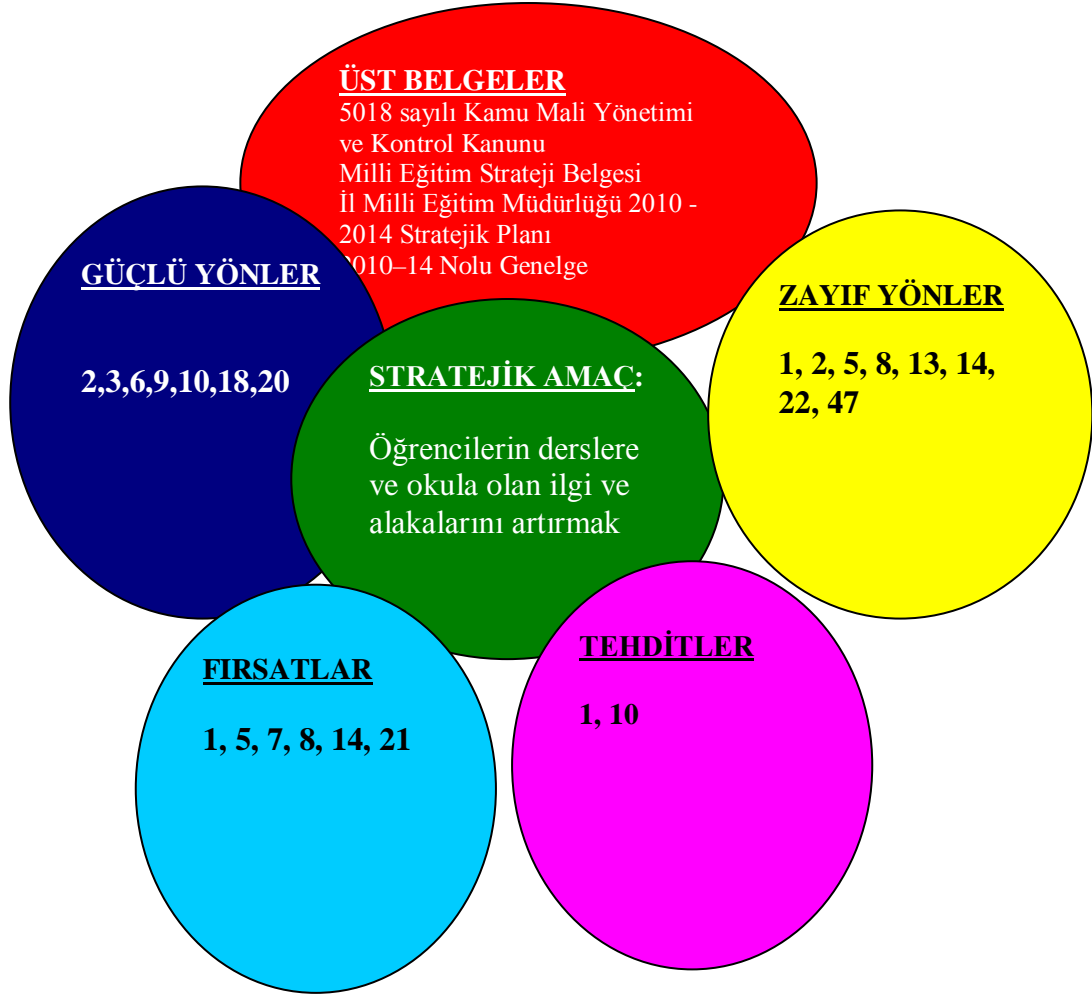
ÜST BELGELER
5018 sayılı Kamu Mali Yönetimi ve Kontrol Kanunu
Milli Eğitim Strateji Belgesi
İl Milli Eğitim Müdürlüğü 2010 - 2014 Stratejik Planı
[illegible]010–14 Nolu Genelge

GÜÇLÜ YÖNLER

2,3,6,9,10,18,20

STRATEJİK AMAÇ:

Öğrencilerin derslere ve okula olan ilgi ve alakalarını artırmak

ZAYIF YÖNLER

1, 2, 5, 8, 13, 14, 22, 47

FIRSATLAR

1, 5, 7, 8, 14, 21

TEHDİTLER

1, 10